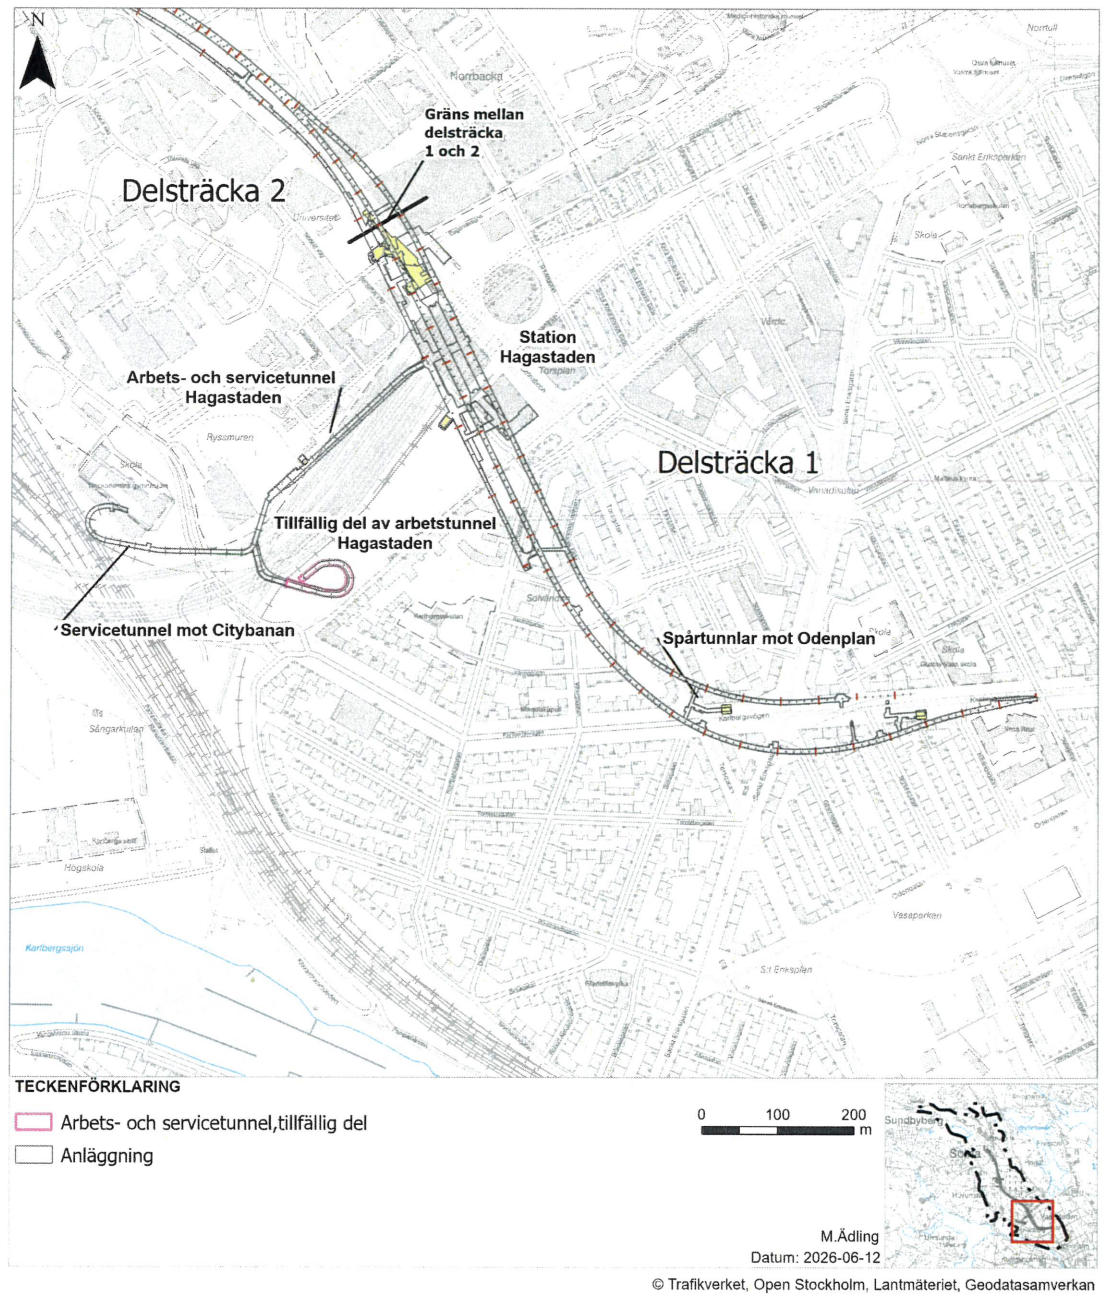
N

Norrbacka

Norrtull

Sankt Eriksparken

Gräns mellan delsträcka 1 och 2

Delsträcka 2

Universitet

Skola

Station Hagastaden

Torsplan

Arbets- och servicetunnel Hagastaden

Rysemuren

Skola

Delsträcka 1

Vanadislunden

Tillfällig del av arbetstunnel Hagastaden

Solvändan

Servicetunnel mot Citybanan

Spårtunnlar mot Odenplan

Skola

Skola

Sångarkullen

Stallet

Högskola

Vasaparken

S:t Eriksplan

Karlbergssjön

TECKENFÖRKLARING

Arbets- och servicetunnel,tillfällig del

Anläggning

0 100 200 m

Sundbyberg

Solna

M.Ädling
Datum: 2026-06-12

© Trafikverket, Open Stockholm, Lantmäteriet, Geodatasamverkan